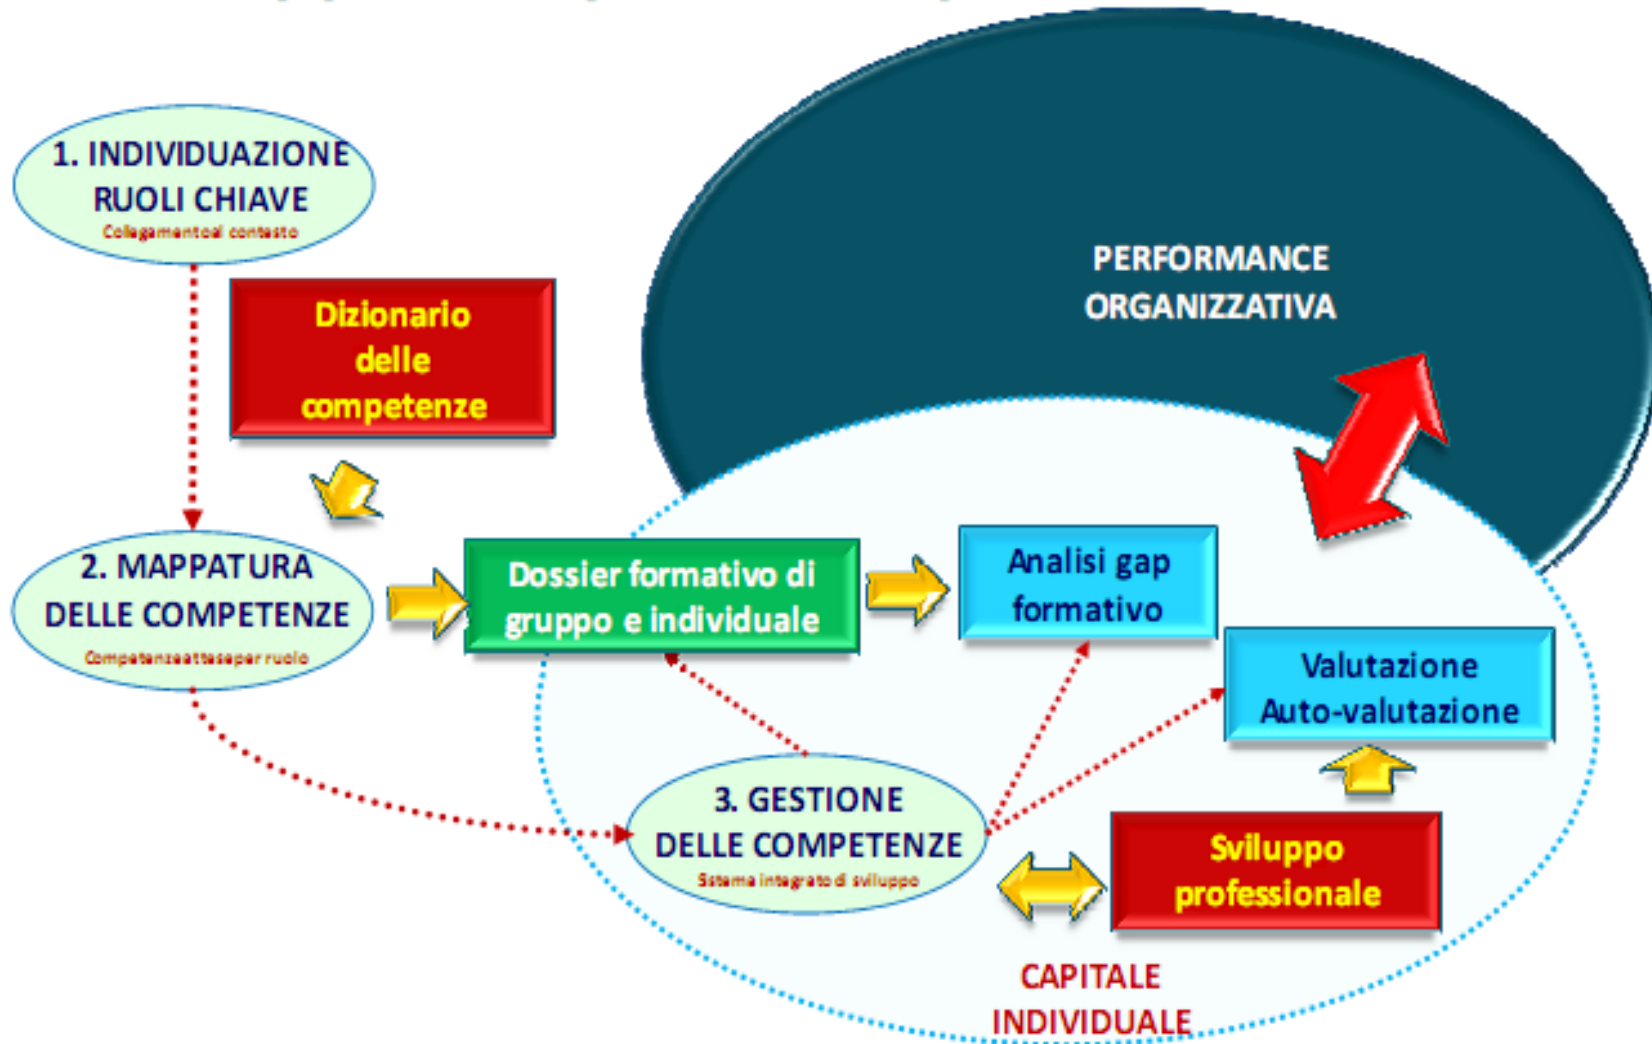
1. INDIVIDUAZIONE RUOLI CHIAVE
Collegamentoal contesto

Dizionario delle competenze

PERFORMANCE ORGANIZZATIVA

2. MAPPATURA DELLE COMPETENZE
Competenzeatteseper ruolo

Dossier formativo di gruppo e individuale

Analisi gap formativo

Valutazione Auto-valutazione

3. GESTIONE DELLE COMPETENZE
Sistema integrato di sviluppo

Sviluppo professionale

CAPITALE INDIVIDUALE